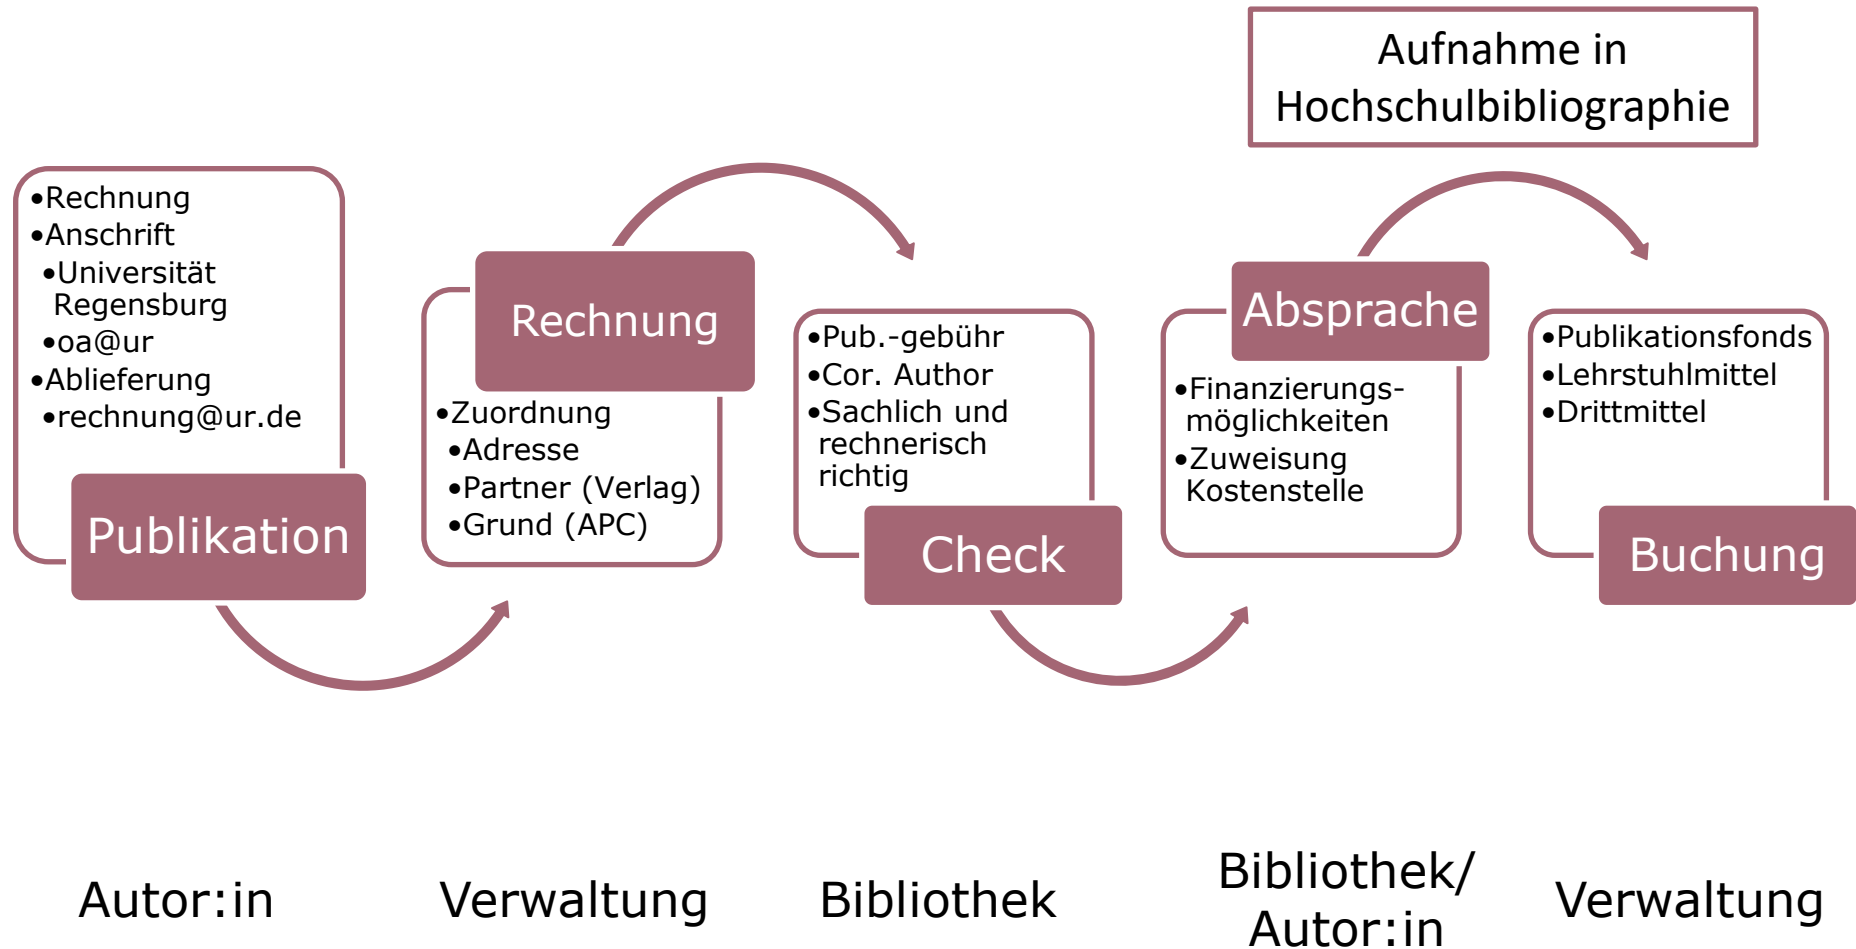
Aufnahme in Hochschulbibliographie

•Rechnung
•Anschrift
•Universität Regensburg
•oa@ur
•Ablieferung
•rechnung@ur.de

Publikation

Rechnung

•Zuordnung
•Adresse
•Partner (Verlag)
•Grund (APC)

•Pub.-gebühr
•Cor. Author
•Sachlich und rechnerisch richtig

Check

Absprache

•Finanzierungsmöglichkeiten
•Zuweisung Kostenstelle

•Publikationsfonds
•Lehrstuhlmittel
•Drittmittel

Buchung

Autor:in

Verwaltung

Bibliothek

Bibliothek/ Autor:in

Verwaltung